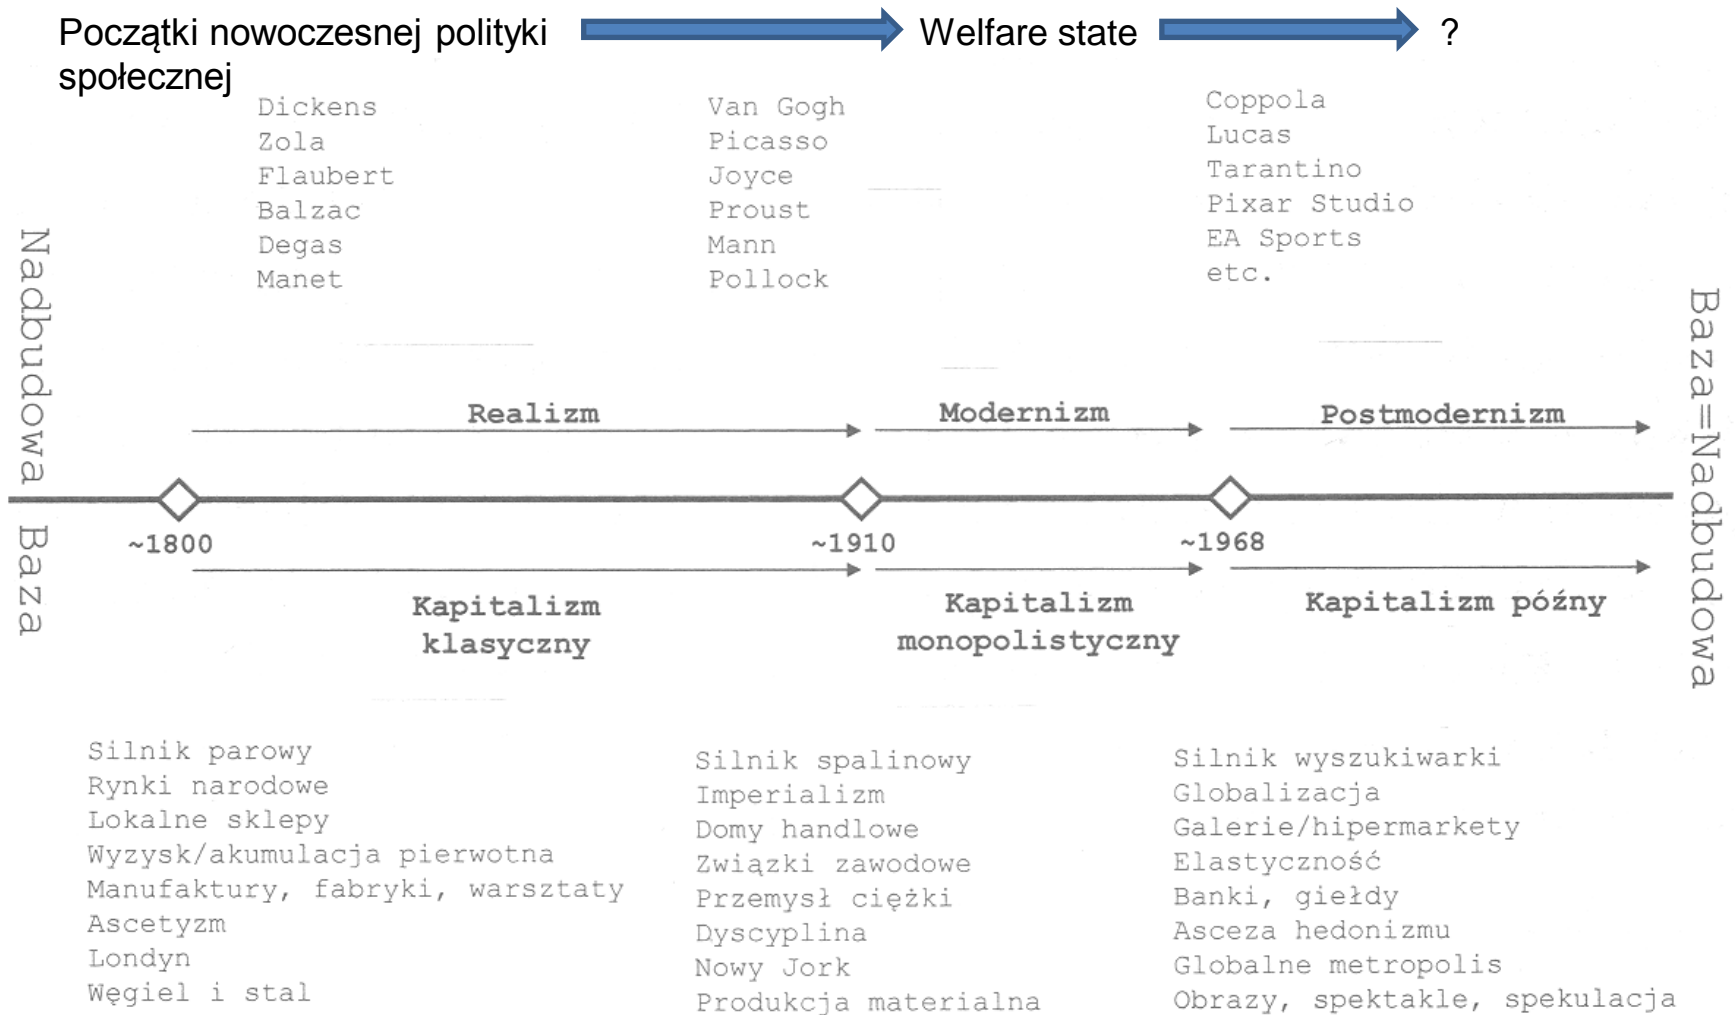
Początki nowoczesnej polityki społecznej → Welfare state → ?

Dickens
Zola
Flaubert
Balzac
Degas
Manet

Van Gogh
Picasso
Joyce
Proust
Mann
Pollock

Coppola
Lucas
Tarantino
Pixar Studio
EA Sports
etc.

Nadbudowa

Baza

Baza=Nadbudowa

Realizm

Modernizm

Postmodernizm

~1800

~1910

~1968

Kapitalizm klasyczny

Kapitalizm monopolistyczny

Kapitalizm późny

Silnik parowy
Rynki narodowe
Lokalne sklepy
Wyzysk/akumulacja pierwotna
Manufaktury, fabryki, warsztaty
Ascetyzm
Londyn
Węgiel i stal

Silnik spalinowy
Imperializm
Domy handlowe
Związki zawodowe
Przemysł ciężki
Dyscyplina
Nowy Jork
Produkcja materialna

Silnik wyszukiwarki
Globalizacja
Galerie/hipermarkety
Elastyczność
Banki, giełdy
Asceza hedonizmu
Globalne metropolis
Obrazy, spektakle, spekulacja